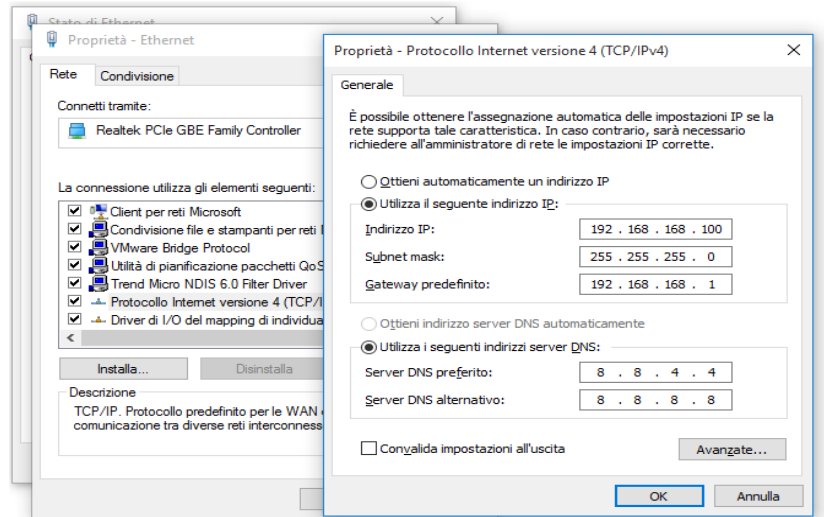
Stato di Ethernet

Proprietà - Ethernet

Rete | Condivisione

Connetti tramite:

Realtek PCIe GBE Family Controller

La connessione utilizza gli elementi seguenti:

Client per reti Microsoft
Condivisione file e stampanti per reti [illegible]
VMware Bridge Protocol
Utilità di pianificazione pacchetti QoS
Trend Micro NDIS 6.0 Filter Driver
Protocollo Internet versione 4 (TCP/I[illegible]
Driver di I/O del mapping di individua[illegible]

Installa... | Disinstalla

Descrizione
TCP/IP. Protocollo predefinito per le WAN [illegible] comunicazione tra diverse reti interconness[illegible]

Proprietà - Protocollo Internet versione 4 (TCP/IPv4)

Generale

È possibile ottenere l'assegnazione automatica delle impostazioni IP se la rete supporta tale caratteristica. In caso contrario, sarà necessario richiedere all'amministratore di rete le impostazioni IP corrette.

Ottieni automaticamente un indirizzo IP
Utilizza il seguente indirizzo IP:

| | |
|---|---|
| Indirizzo IP: | 192 . 168 . 168 . 100 |
| Subnet mask: | 255 . 255 . 255 . 0 |
| Gateway predefinito: | 192 . 168 . 168 . 1 |

Ottieni indirizzo server DNS automaticamente
Utilizza i seguenti indirizzi server DNS:

| | |
|---|---|
| Server DNS preferito: | 8 . 8 . 4 . 4 |
| Server DNS alternativo: | 8 . 8 . 8 . 8 |

Convalida impostazioni all'uscita

Avanzate...

OK | Annulla